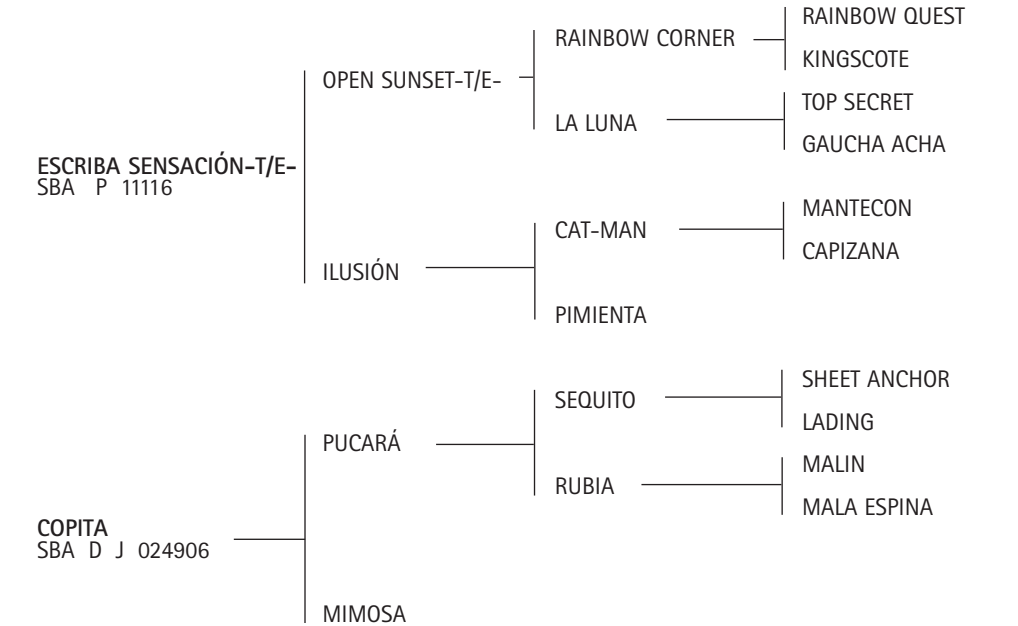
ESCRIBA SENSACIÓN-T/E-
SBA P 11116

OPEN SUNSET-T/E-

RAINBOW CORNER

RAINBOW QUEST

KINGSCOTE

LA LUNA

TOP SECRET

GAUCHA ACHA

ILUSIÓN

CAT-MAN

MANTECON

CAPIZANA

PIMIENTA

COPITA
SBA D J 024906

PUCARÁ

SEQUITO

SHEET ANCHOR

LADING

RUBIA

MALIN

MALA ESPINA

MIMOSA